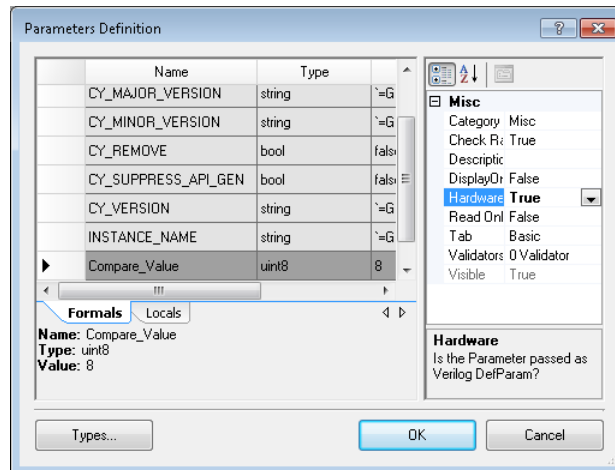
Parameters Definition

| | Name | Type | |
|---|---|---|---|
| | CY_MAJOR_VERSION | string | `=G |
| | CY_MINOR_VERSION | string | `=G |
| | CY_REMOVE | bool | fals |
| | CY_SUPPRESS_API_GEN | bool | fals |
| | CY_VERSION | string | `=G |
| | INSTANCE_NAME | string | `=G |
| ▶ | Compare_Value | uint8 | 8 |

Formals Locals

Name: Compare_Value
Type: uint8
Value: 8

Misc

| | |
|---|---|
| Category | Misc |
| Check Ra | True |
| Descriptic | |
| DisplayOr | False |
| Hardware | True |
| Read Onl | False |
| Tab | Basic |
| Validators | 0 Validator |
| Visible | True |

Hardware
Is the Parameter passed as Verilog DefParam?

Types...

OK

Cancel